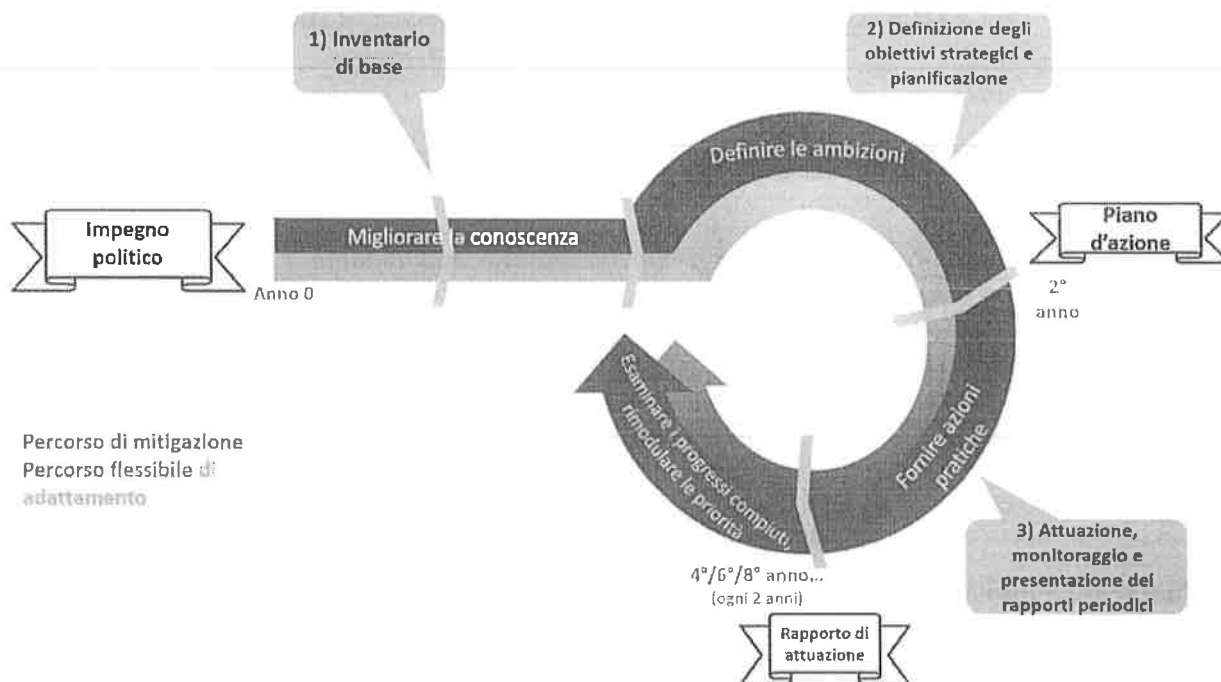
1) Inventario di base

2) Definizione degli obiettivi strategici e pianificazione

Definire le ambizioni

Impegno politico

Migliorare la conoscenza

Piano d'azione

Anno 0

2° anno

Esaminare i progressi compiuti rimodulare le priorità

Fornire azioni pratiche

Percorso di mitigazione
Percorso flessibile di adattamento

3) Attuazione, monitoraggio e presentazione dei rapporti periodici

4°/6°/8° anno...
(ogni 2 anni)

Rapporto di attuazione